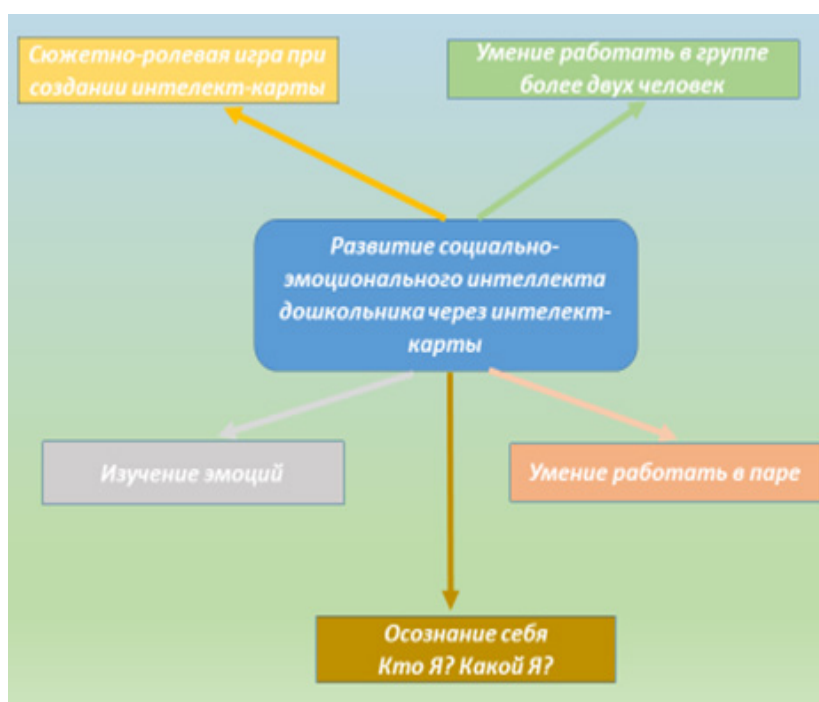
Сюжетно-ролевая игра при создании интелект-карты

Умение работать в группе более двух человек

Развитие социально-эмоционального интеллекта дошкольника через интелект-карты

Изучение эмоций

Умение работать в паре

Осознание себя
Кто Я? Какой Я?